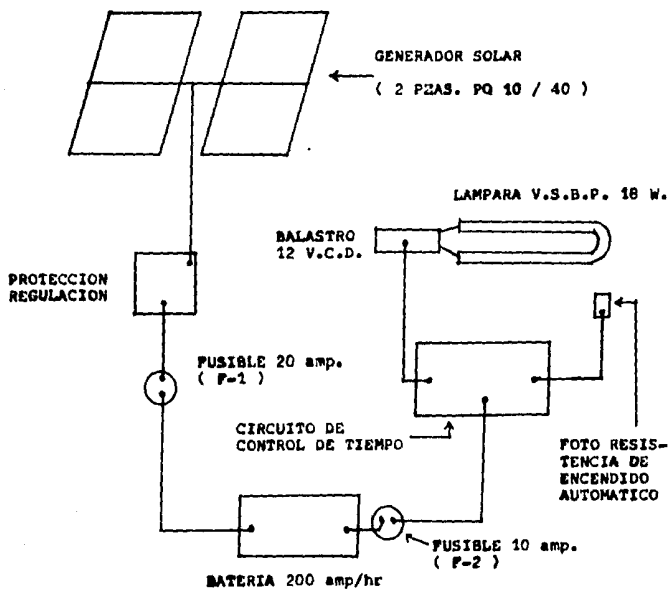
GENERADOR SOLAR
( 2 PZAS. PQ 10 / 40 )

LAMPARA V.S.B.P. 18 W.

BALASTRO
12 V.C.D.

PROTECCION
REGULACION

FUSIBLE 20 amp.
( F-1 )

CIRCUITO DE
CONTROL DE TIEMPO

FOTO RESISTENCIA DE
ENCENDIDO
AUTOMATICO

FUSIBLE 10 amp.
( F-2 )

BATERIA 200 amp/hr